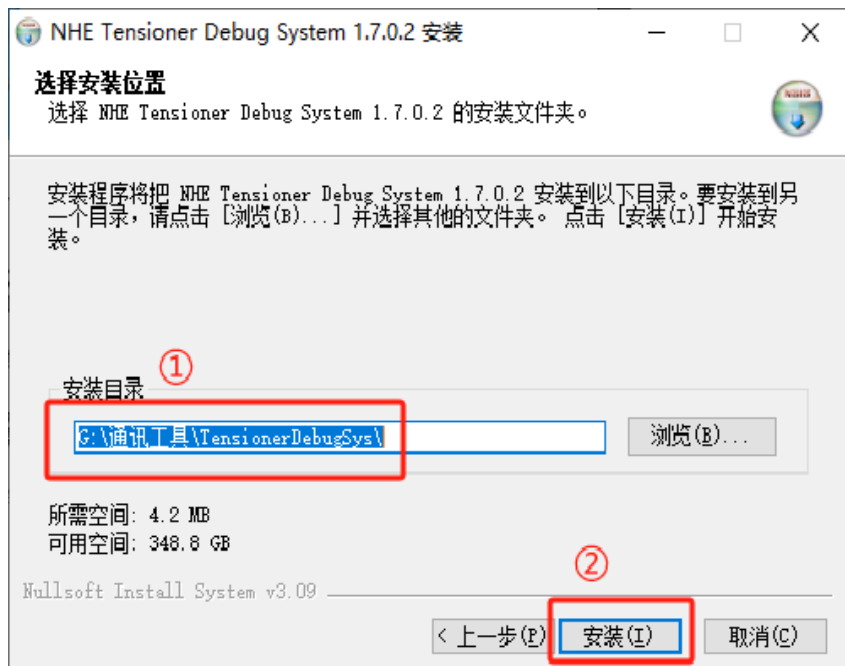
NHE Tensioner Debug System 1.7.0.2 安装

选择安装位置
选择 NHE Tensioner Debug System 1.7.0.2 的安装文件夹。

NHE

安装程序将把 NHE Tensioner Debug System 1.7.0.2 安装到以下目录。要安装到另一个目录，请点击 [浏览(B)...] 并选择其他的文件夹。 点击 [安装(I)] 开始安装。

①

安装目录

G:\通讯工具\TensionerDebugSys\

浏览(B)...

所需空间: 4.2 MB
可用空间: 348.8 GB

②

Nullsoft Install System v3.09

< 上一步(P)
安装(I)
取消(C)